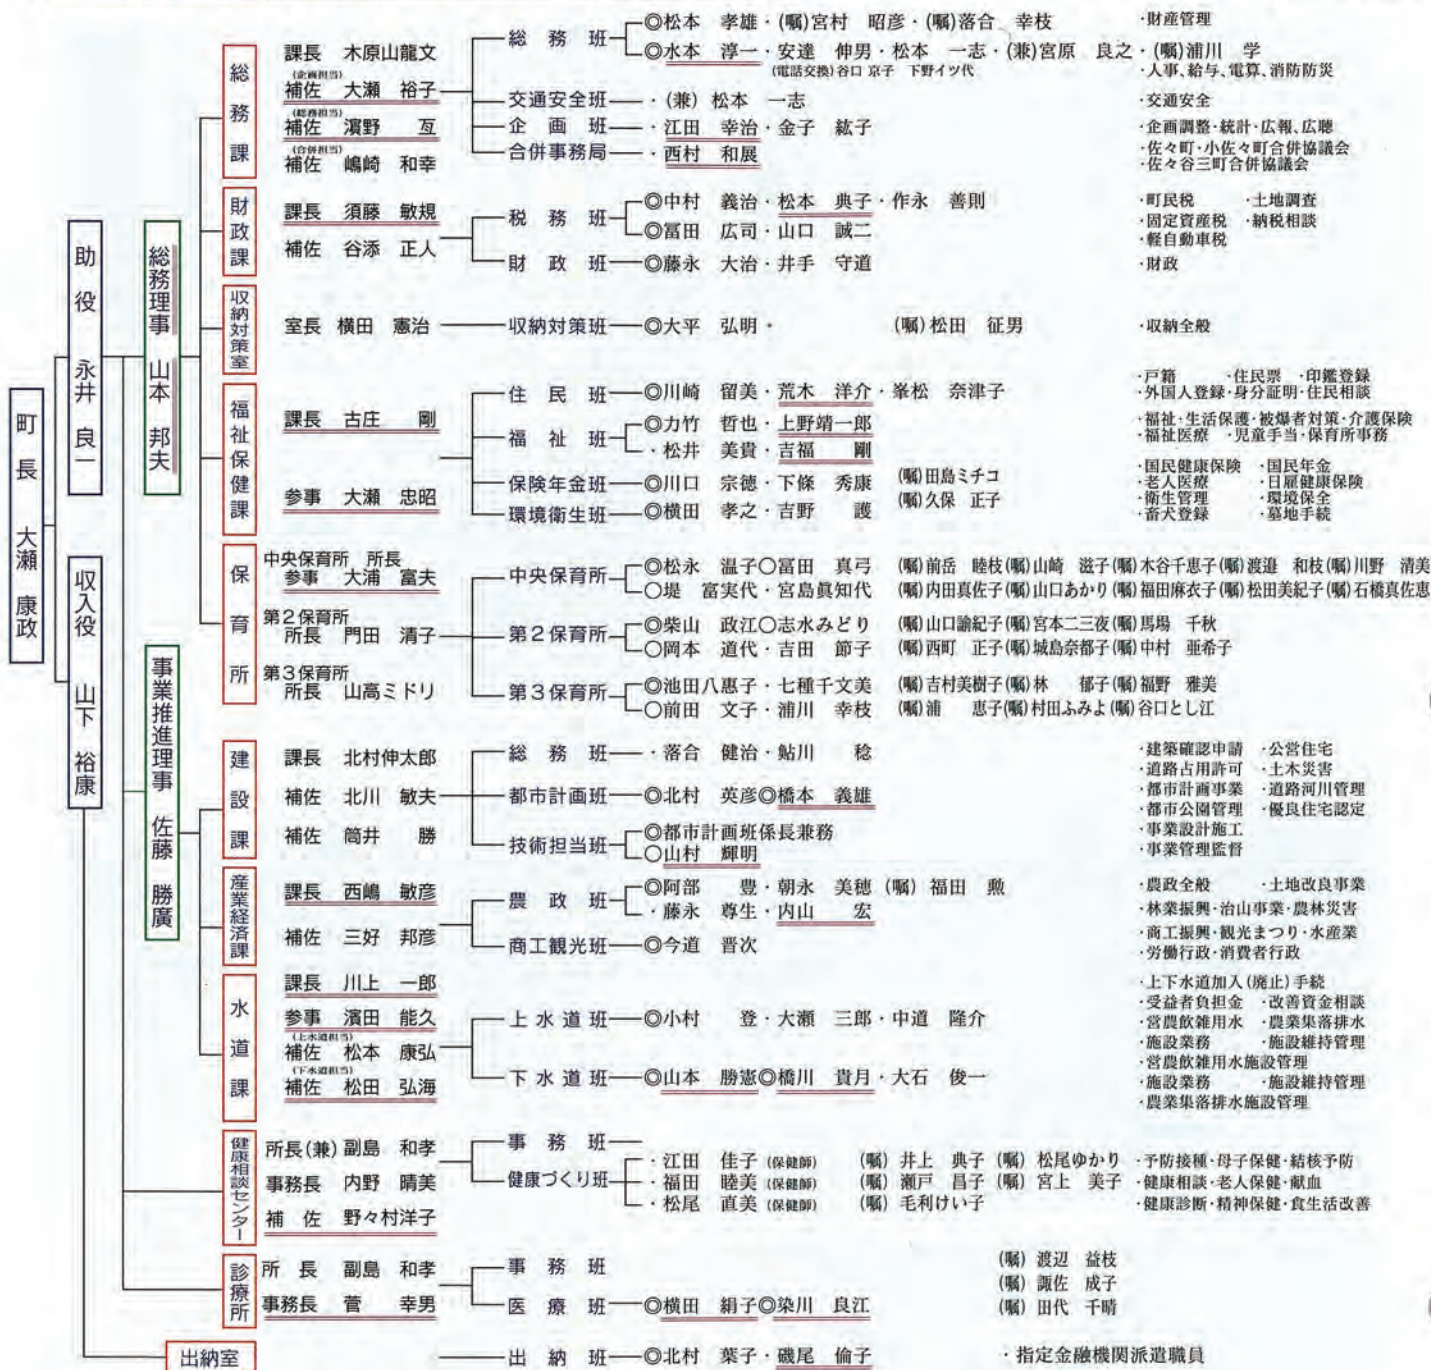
町長 大瀬 康政

助役 永井 良一

収入役 山下 裕康

総務理事 山本 邦夫

事業推進理事 佐藤 勝廣

総務課
課長 木原山龍文
(企画担当) 補佐 大瀬 裕子
(総務担当) 補佐 濱野 亙
(合併担当) 補佐 嶋崎 和幸

総務班 ◎松本 孝雄・(嘱)宮村 昭彦・(嘱)落合 幸枝
◎水本 淳一・安達 伸男・松本 一志・(兼)宮原 良之・(嘱)浦川 学
(電話交換)谷口 京子 下野イツ代
交通安全班 ・(兼) 松本 一志
企画班 ・江田 幸治・金子 紘子
合併事務局 ・西村 和展

・財産管理
・人事、給与、電算、消防防災
・交通安全
・企画調整・統計・広報、広聴
・佐々町・小佐々町合併協議会
・佐々谷三町合併協議会

財政課
課長 須藤 敏規
補佐 谷添 正人

税務班 ◎中村 義治・松本 典子・作永 善則
◎冨田 広司・山口 誠二
財政班 ◎藤永 大治・井手 守道

・町民税 ・土地調査
・固定資産税 ・納税相談
・軽自動車税
・財政

収納対策室
室長 横田 憲治
収納対策班 ◎大平 弘明・ (嘱)松田 征男
・収納全般

福祉保健課
課長 古庄 剛
参事 大瀬 忠昭

住民班 ◎川崎 留美・荒木 洋介・峯松 奈津子
福祉班 ◎力竹 哲也・上野靖一郎
・松井 美貴・吉福 剛
保険年金班 ◎川口 宗徳・下條 秀康 (嘱)田島ミチコ
環境衛生班 ◎横田 孝之・吉野 護 (嘱)久保 正子

・戸籍 ・住民票 ・印鑑登録
・外国人登録・身分証明・住民相談
・福祉・生活保護・被爆者対策・介護保険
・福祉医療 ・児童手当・保育所事務
・国民健康保険 ・国民年金
・老人医療 ・日雇健康保険
・衛生管理 ・環境保全
・畜犬登録 ・墓地手続

保育所
中央保育所 所長 参事 大浦 富夫
第2保育所 所長 門田 清子
第3保育所 所長 山高ミドリ

中央保育所 ◎松永 温子○冨田 真弓 (嘱)前岳 睦枝(嘱)山崎 滋子(嘱)木谷千恵子(嘱)渡邉 和枝(嘱)川野 清美
○堤 富実代・宮島眞知代 (嘱)内田真佐子(嘱)山口あかり(嘱)福田麻衣子(嘱)松田美紀子(嘱)石橋真佐恵
第2保育所 ◎柴山 政江○志水みどり (嘱)山口諭紀子(嘱)宮本二三夜(嘱)馬場 千秋
○岡本 道代・吉田 節子 (嘱)西町 正子(嘱)城島奈都子(嘱)中村 亜希子
第3保育所 ◎池田八惠子・七種千文美 (嘱)吉村美樹子(嘱)林 郁子(嘱)福野 雅美
○前田 文子・浦川 幸枝 (嘱)浦 恵子(嘱)村田ふみよ(嘱)谷口とし江

建設課
課長 北村伸太郎
補佐 北川 敏夫
補佐 筒井 勝

総務班 ・落合 健治・鮎川 稔
都市計画班 ◎北村 英彦◎橋本 義雄
技術担当班 ◎都市計画班係長兼務
◎山村 輝明

・建築確認申請 ・公営住宅
・道路占用許可 ・土木災害
・都市計画事業 ・道路河川管理
・都市公園管理 ・優良住宅認定
・事業設計施工
・事業管理監督

産業経済課
課長 西嶋 敏彦
補佐 三好 邦彦

農政班 ◎阿部 豊・朝永 美穂 (嘱) 福田 勲
・藤永 尊生・内山 宏
商工観光班 ◎今道 晋次

・農政全般 ・土地改良事業
・林業振興・治山事業・農林災害
・商工振興・観光まつり・水産業
・労働行政・消費者行政

水道課
課長 川上 一郎
参事 濱田 能久
(上水道担当) 補佐 松本 康弘
(下水道担当) 補佐 松田 弘海

上水道班 ◎小村 登・大瀬 三郎・中道 隆介
下水道班 ◎山本 勝憲◎橋川 貴月・大石 俊一

・上下水道加入(廃止)手続
・受益者負担金 ・改善資金相談
・営農飲雑用水 ・農業集落排水
・施設業務 ・施設維持管理
・営農飲雑用水施設管理
・施設業務 ・施設維持管理
・農業集落排水施設管理

健康相談センター
所長(兼)副島 和孝
事務長 内野 晴美
補佐 野々村洋子

事務班
健康づくり班 ・江田 佳子(保健師) (嘱) 井上 典子 (嘱) 松尾ゆかり
・福田 睦美(保健師) (嘱) 瀬戸 昌子 (嘱) 宮上 美子
・松尾 直美(保健師) (嘱) 毛利けい子

・予防接種・母子保健・結核予防
・健康相談・老人保健・献血
・健康診断・精神保健・食生活改善

診療所
所長 副島 和孝
事務長 菅 幸男

事務班 (嘱) 渡辺 益枝
医療班 ◎横田 絹子◎染川 良江 (嘱) 諏佐 成子
(嘱) 田代 千晴

出納室
出納班 ◎北村 葉子・磯尾 倫子
・指定金融機関派遣職員